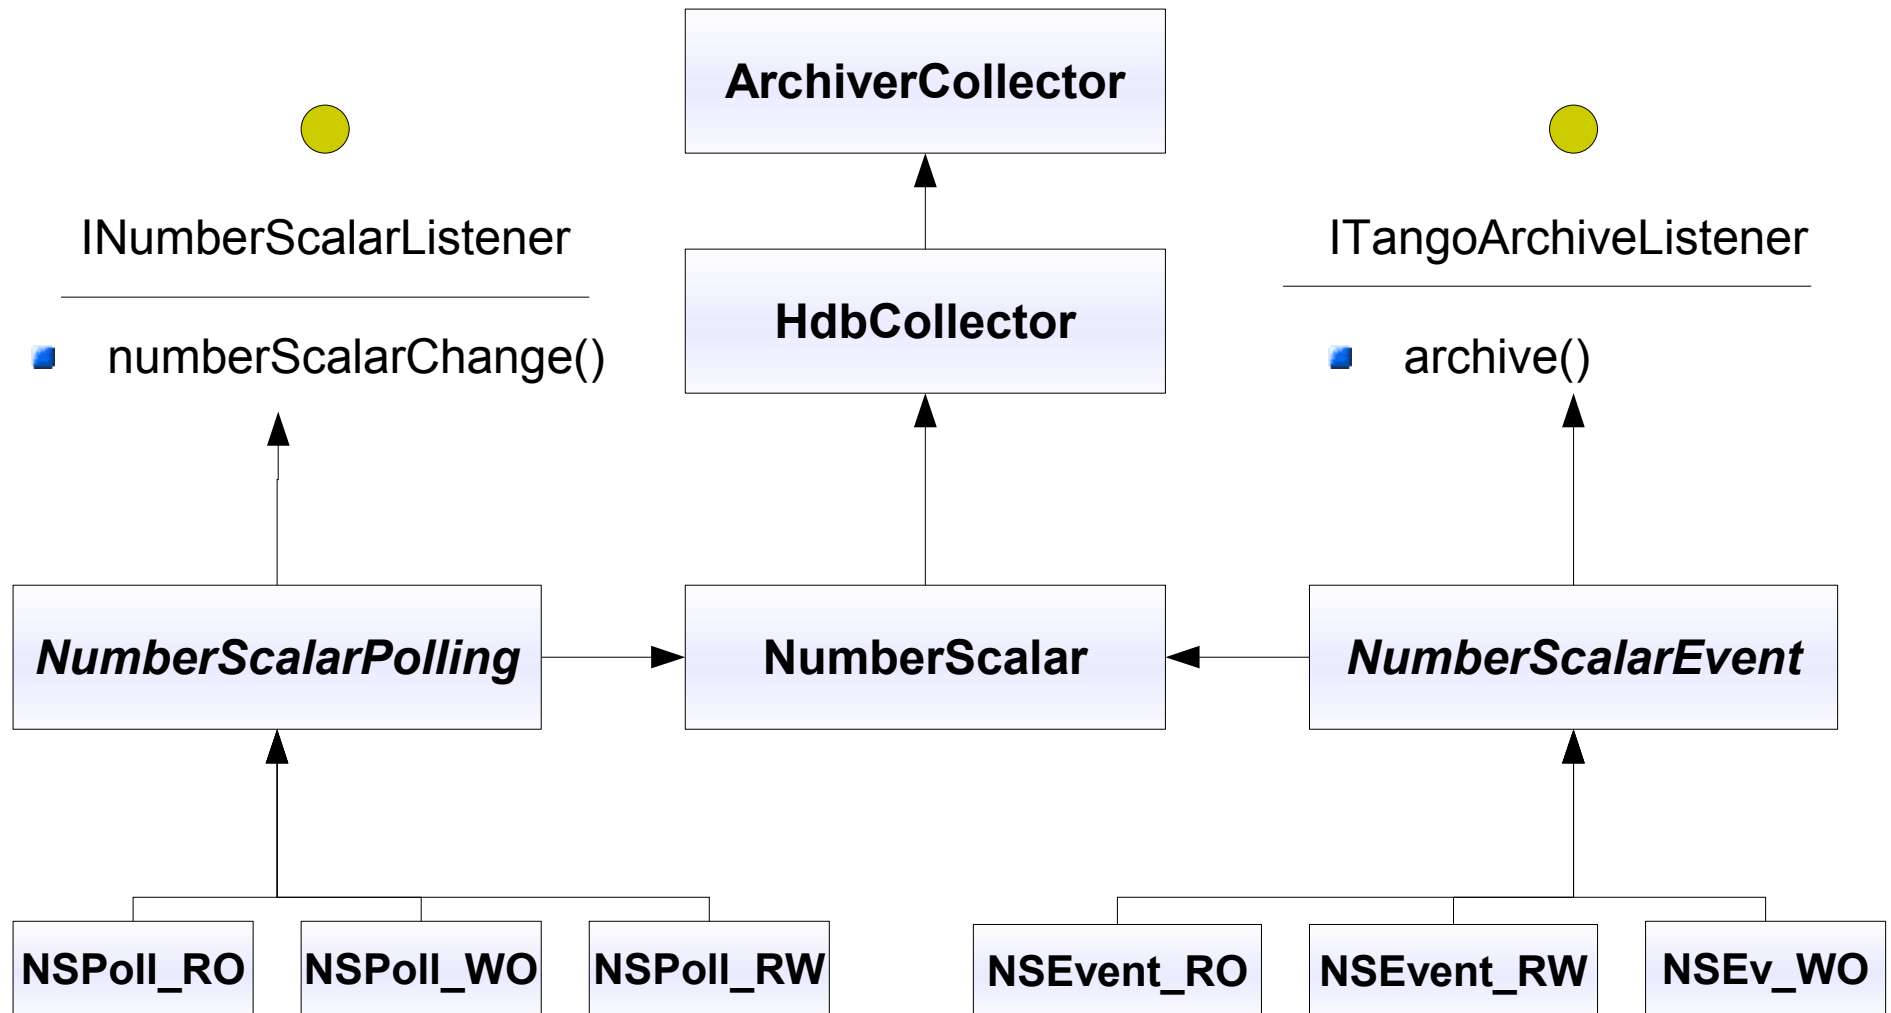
ArchiverCollector

INumberScalarListener

numberScalarChange()

HdbCollector

ITangoArchiveListener

archive()

NumberScalarPolling

NumberScalar

NumberScalarEvent

NSPoll_RO

NSPoll_WO

NSPoll_RW

NSEvent_RO

NSEvent_RW

NSEv_WO